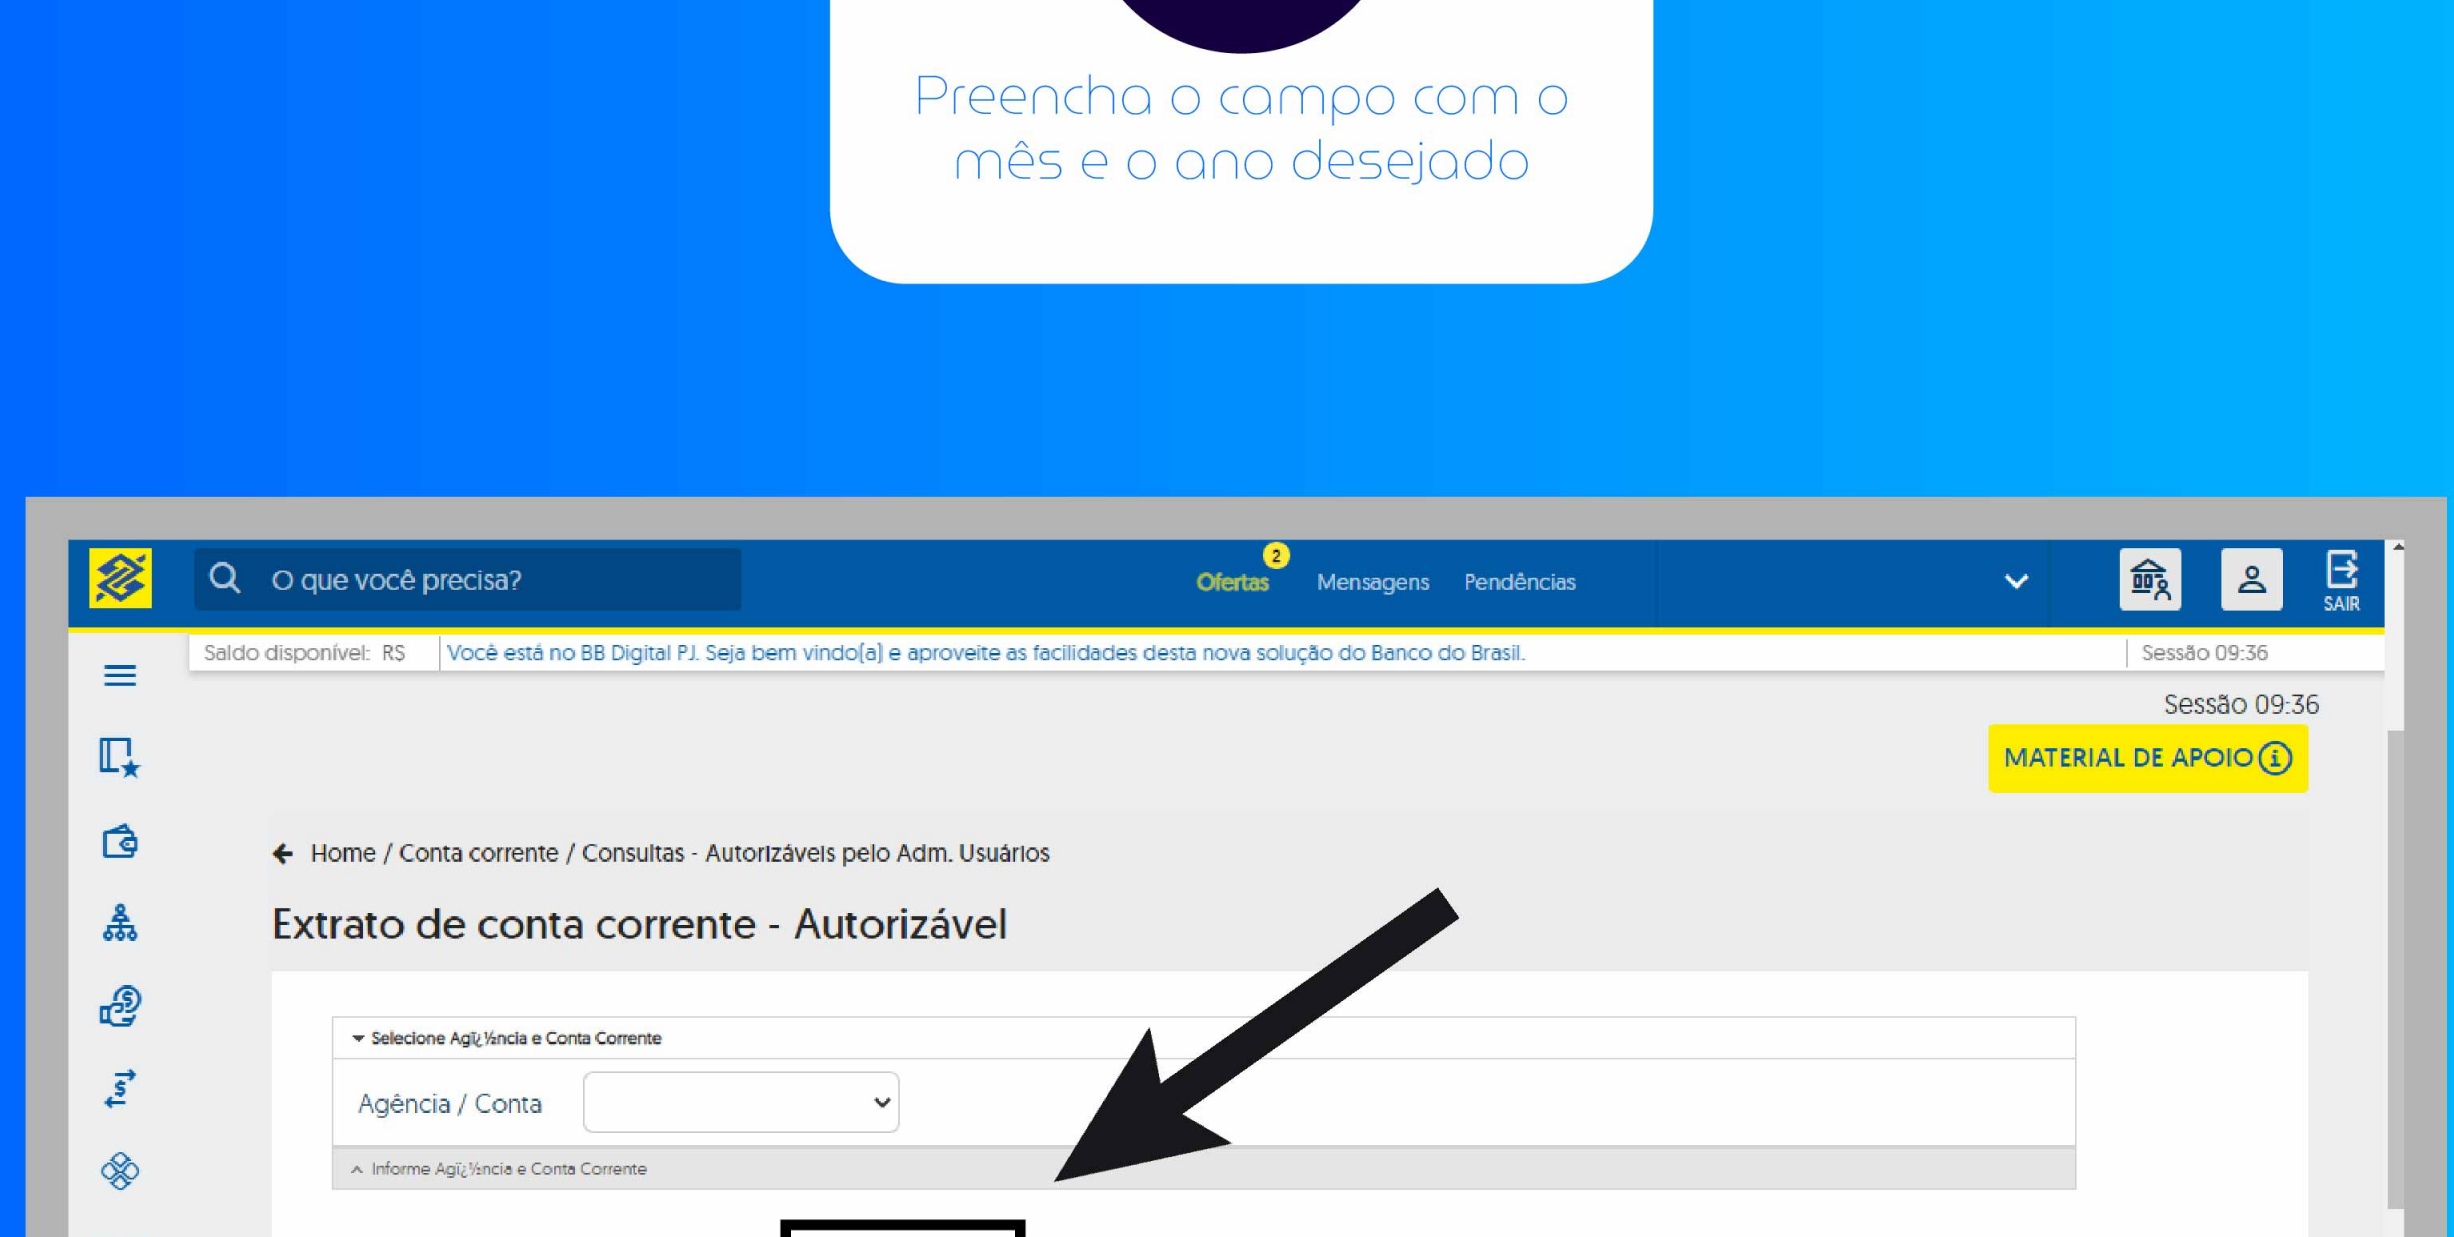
Preencha o campo com o mês e o ano desejado

O que você precisa?

2

Ofertas Mensagens Pendências

SAIR

Saldo disponível: R$ Você está no BB Digital PJ. Seja bem vindo(a) e aproveite as facilidades desta nova solução do Banco do Brasil. Sessão 09:36

Sessão 09:36

MATERIAL DE APOIO

Home / Conta corrente / Consultas - Autorizáveis pelo Adm. Usuários

Extrato de conta corrente - Autorizável

Selecione Agï¿½ncia e Conta Corrente

Agência / Conta

Informe Agï¿½ncia e Conta Corrente